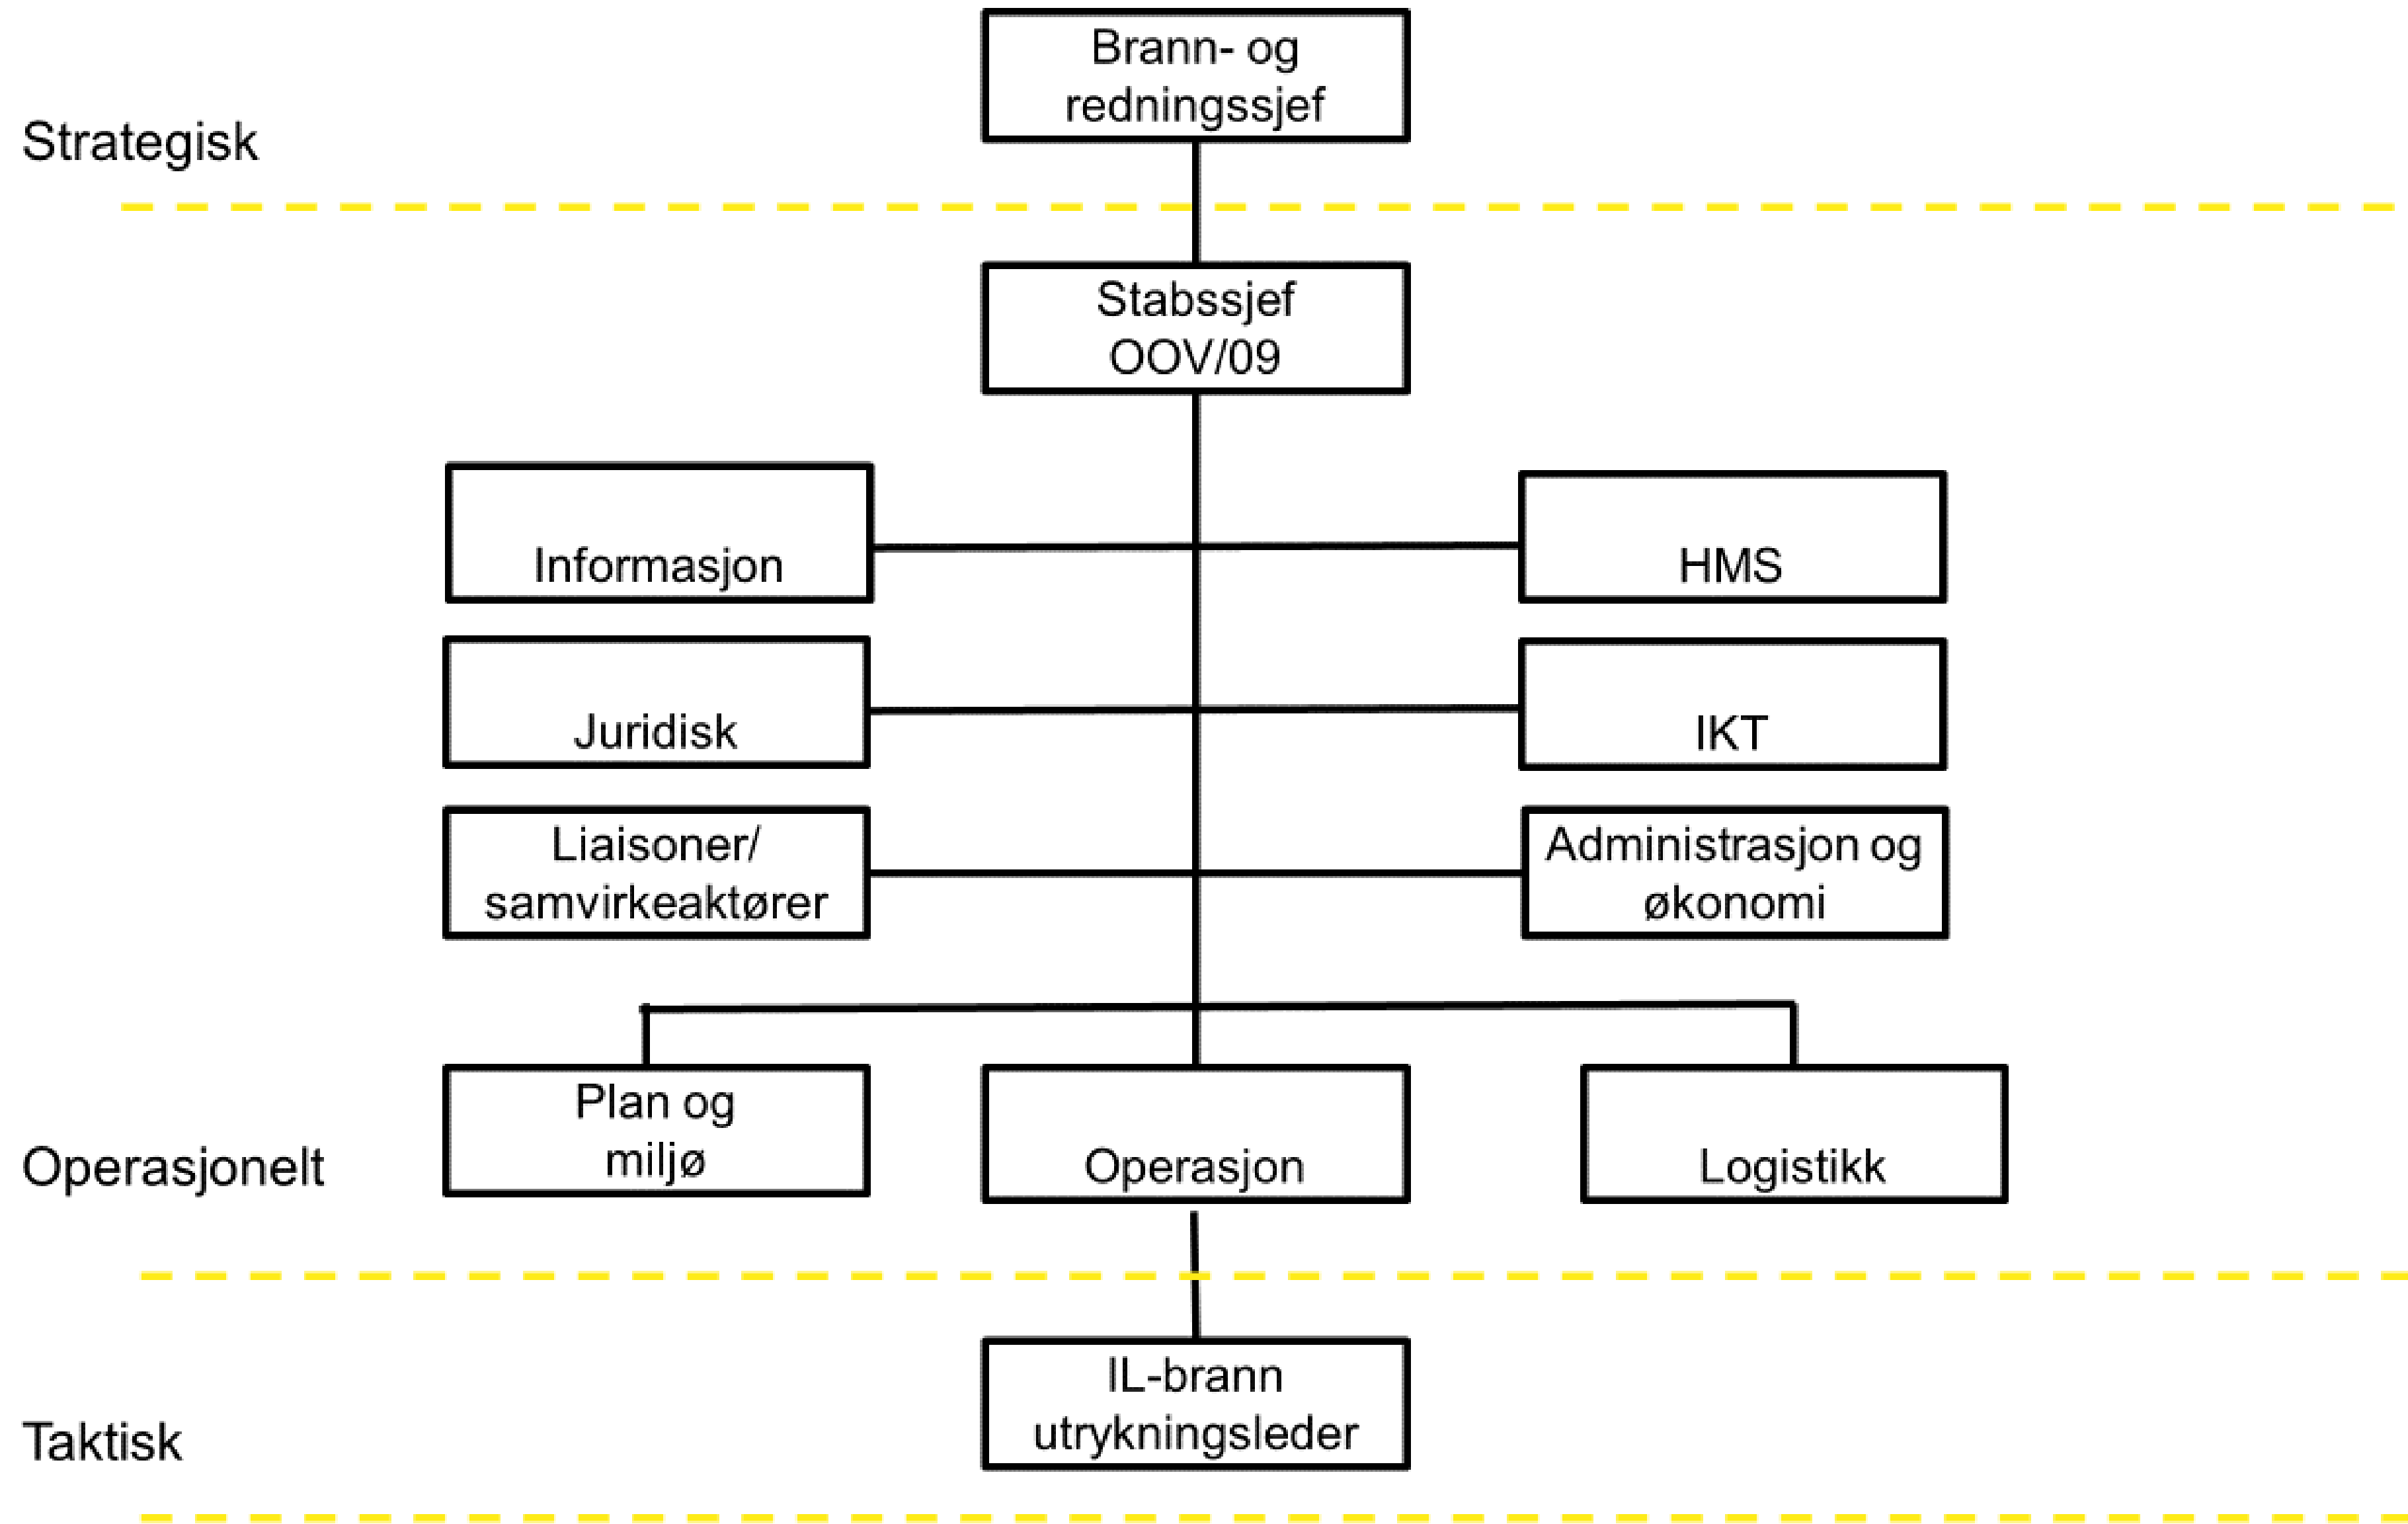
Strategisk

Brann- og redningssjef

Stabssjef OOV/09

Informasjon

HMS

Juridisk

IKT

Liaisoner/ samvirkeaktører

Administrasjon og økonomi

Operasjonelt

Plan og miljø

Operasjon

Logistikk

Taktisk

IL-brann utrykningsleder